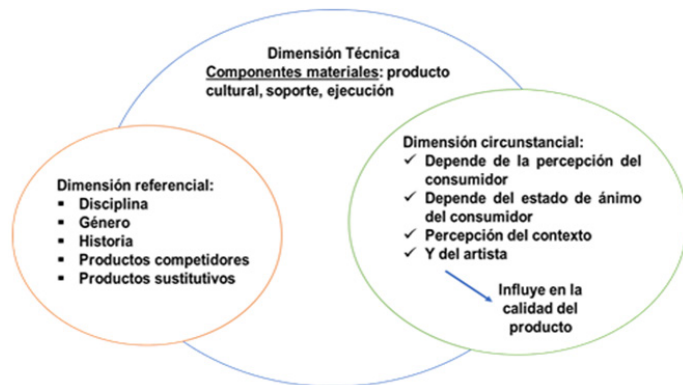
Dimensión Técnica
Componentes materiales: producto cultural, soporte, ejecución

Dimensión referencial:
▪ Disciplina
▪ Género
▪ Historia
▪ Productos competidores
▪ Productos sustitutivos

Dimensión circunstancial:
✓ Depende de la percepción del consumidor
✓ Depende del estado de ánimo del consumidor
✓ Percepción del contexto
✓ Y del artista

Influye en la calidad del producto